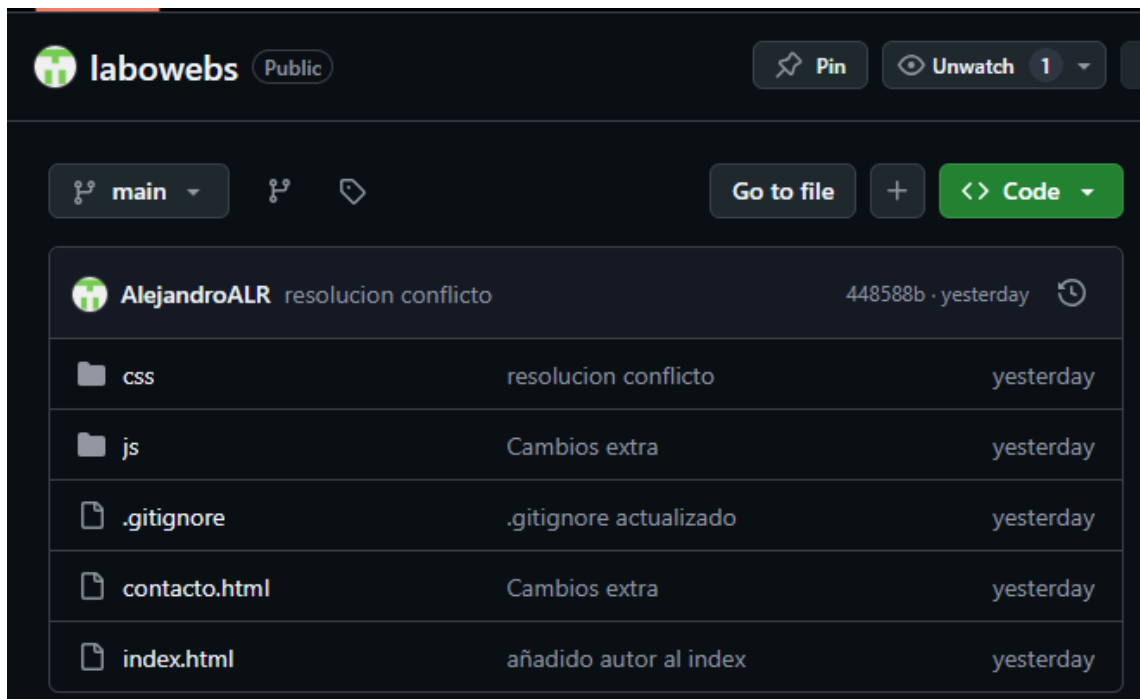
labowebs Public

Pin Unwatch 1

main

Go to file + Code

AlejandroALR resolucion conflicto 448588b · yesterday

| | | |
|---|---|---|
| css | resolucion conflicto | yesterday |
| js | Cambios extra | yesterday |
| .gitignore | .gitignore actualizado | yesterday |
| contacto.html | Cambios extra | yesterday |
| index.html | añadido autor al index | yesterday |